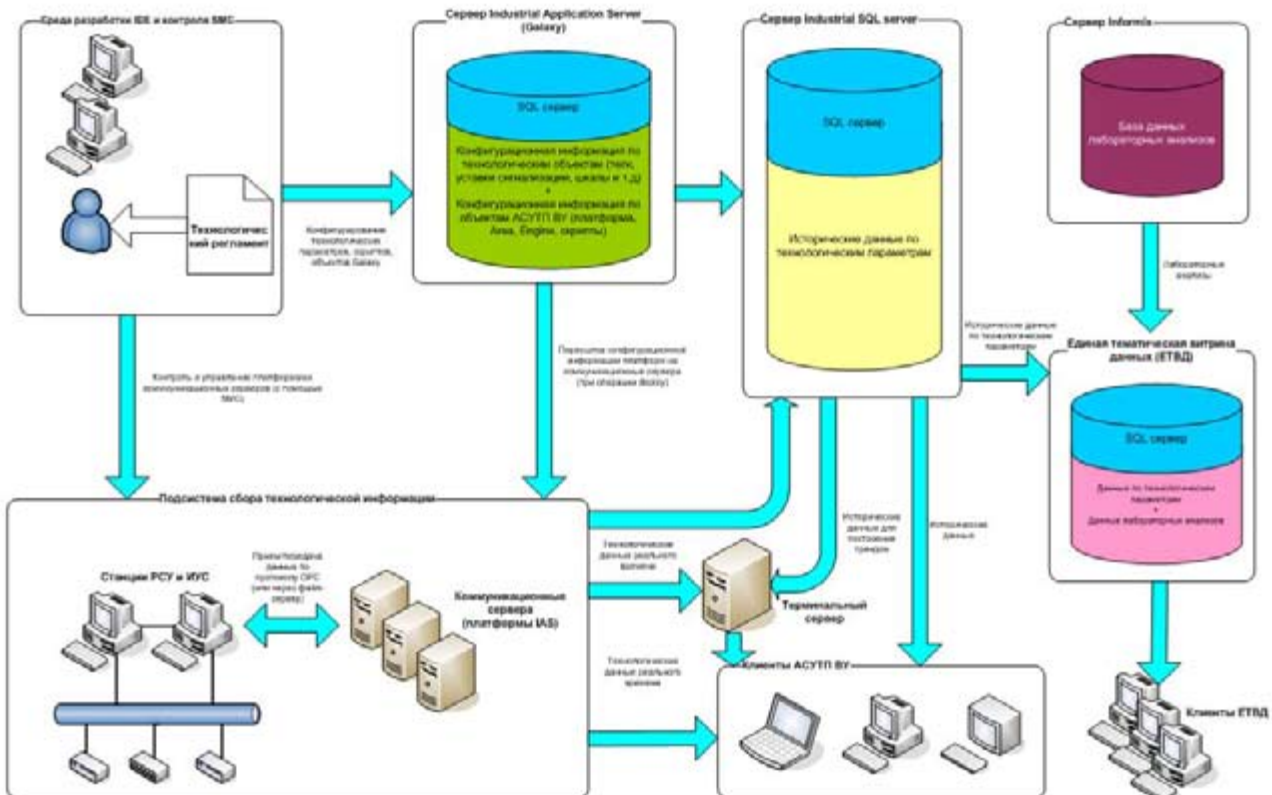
Среда разработки IDE и контроля SMC

Технологический регламент

Конфигурирование технологических параметров, скриптов, объектов Galaxy

Сервер Industrial Application Server (Galaxy)

SQL сервер

Конфигурационная информация по технологическим объектам (теги, уставки сигнализации, шкалы и т.д.) + Конфигурационная информация по объектам АСУТП ВУ (платформы, Area, Engine, скрипты)

Сервер Industrial SQL server

SQL сервер

Исторические данные по технологическим параметрам

Сервер Informix

База данных лабораторных анализов

Лабораторные анализы

Исторические данные по технологическим параметрам

Единая тематическая витрина данных (ЕТВД)

SQL сервер

Данные по технологическим параметрам + Данные лабораторных анализов

Контроль и управление платформами коммуникационных серверов (с помощью SMC)

Пересылка конфигурационной информации платформ на коммуникационные сервера (при операции deploy)

Подсистема сбора технологической информации

Станции РСУ и ИУС

Прием/передача данных по протоколу OPC (или через файл-сервер)

Коммуникационные сервера (платформы IAS)

Технологические данные реального времени

Исторические данные для построения трендов

Исторические данные

Терминальный сервер

Технологические данные реального времени

Клиенты АСУТП ВУ

Клиенты ЕТВД